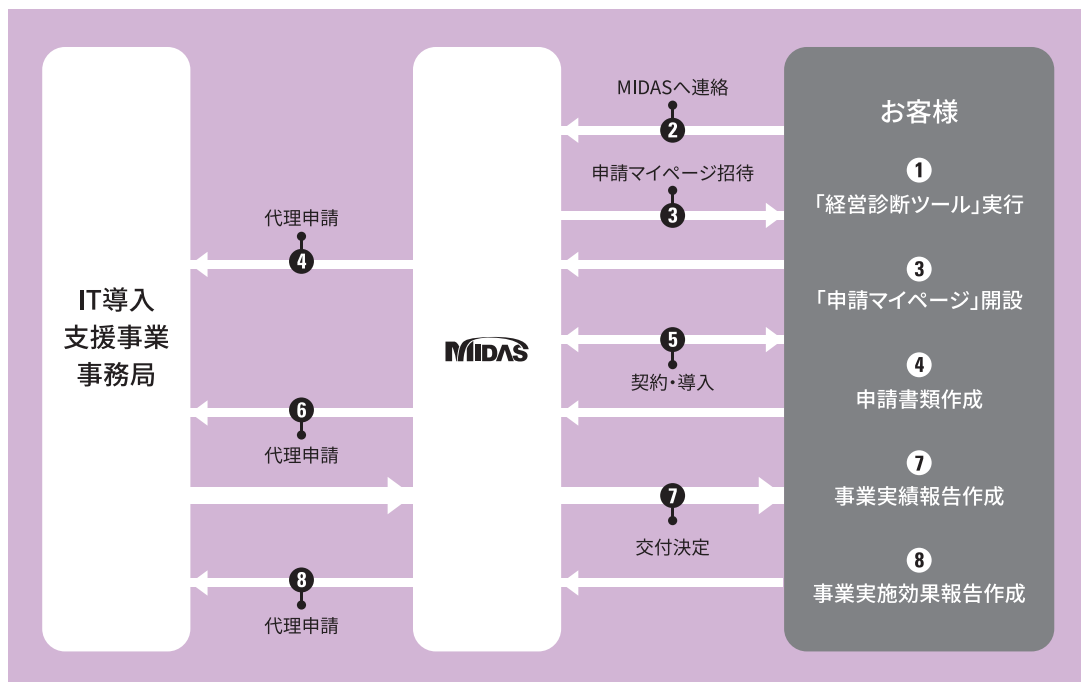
IT導入
支援事業
事務局

MIDAS

お客様

MIDASへ連絡
2

申請マイページ招待
3

1
「経営診断ツール」実行

代理申請
4

3
「申請マイページ」開設

5
契約・導入

4
申請書類作成

6
代理申請

7
事業実績報告作成

7
交付決定

8
事業実施効果報告作成

8
代理申請